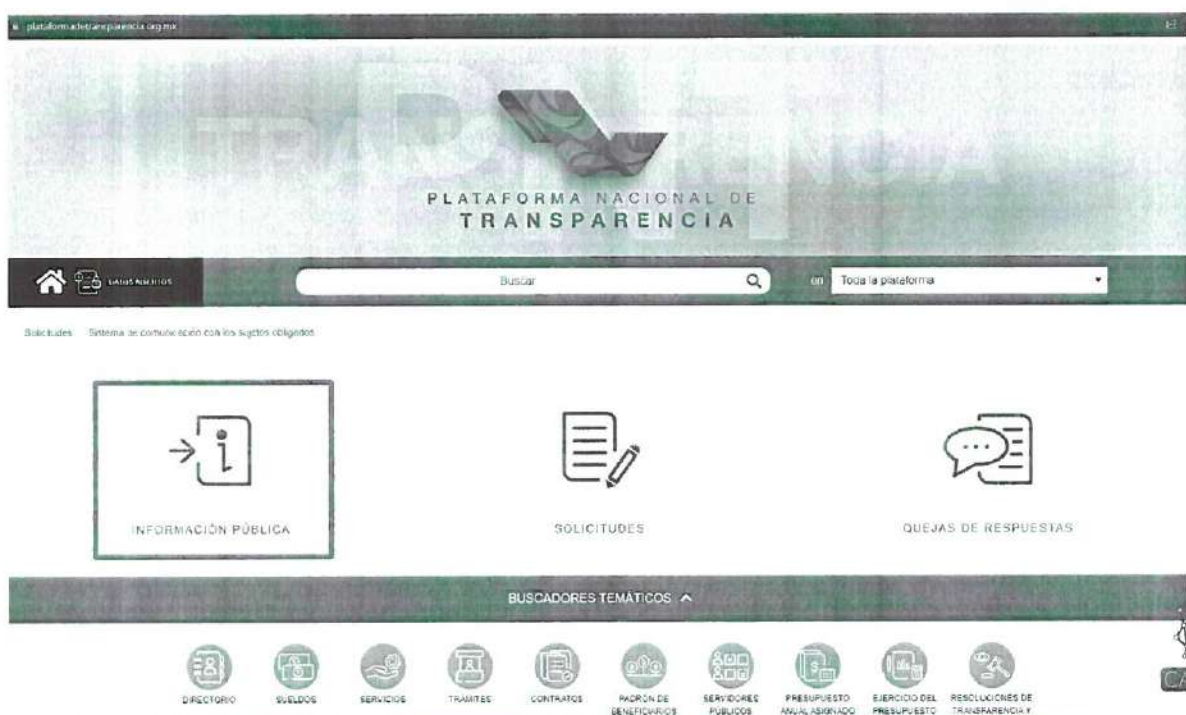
plataformadetransparencia.org.mx

PLATAFORMA NACIONAL DE TRANSPARENCIA

DATOS ABIERTOS

Buscar

en Toda la plataforma

Solicitudes Sistema de comunicación con los sujetos obligados

INFORMACIÓN PÚBLICA

SOLICITUDES

QUEJAS DE RESPUESTAS

BUSCADORES TEMÁTICOS

DIRECTORIO SUELDOS SERVICIOS TRÁMITES CONTRATOS PADRÓN DE BENEFICIARIOS SERVIDORES PÚBLICOS PRESUPUESTO ANUAL ASIGNADO EJERCICIO DEL PRESUPUESTO RESOLUCIONES DE TRANSPARENCIA Y

CA